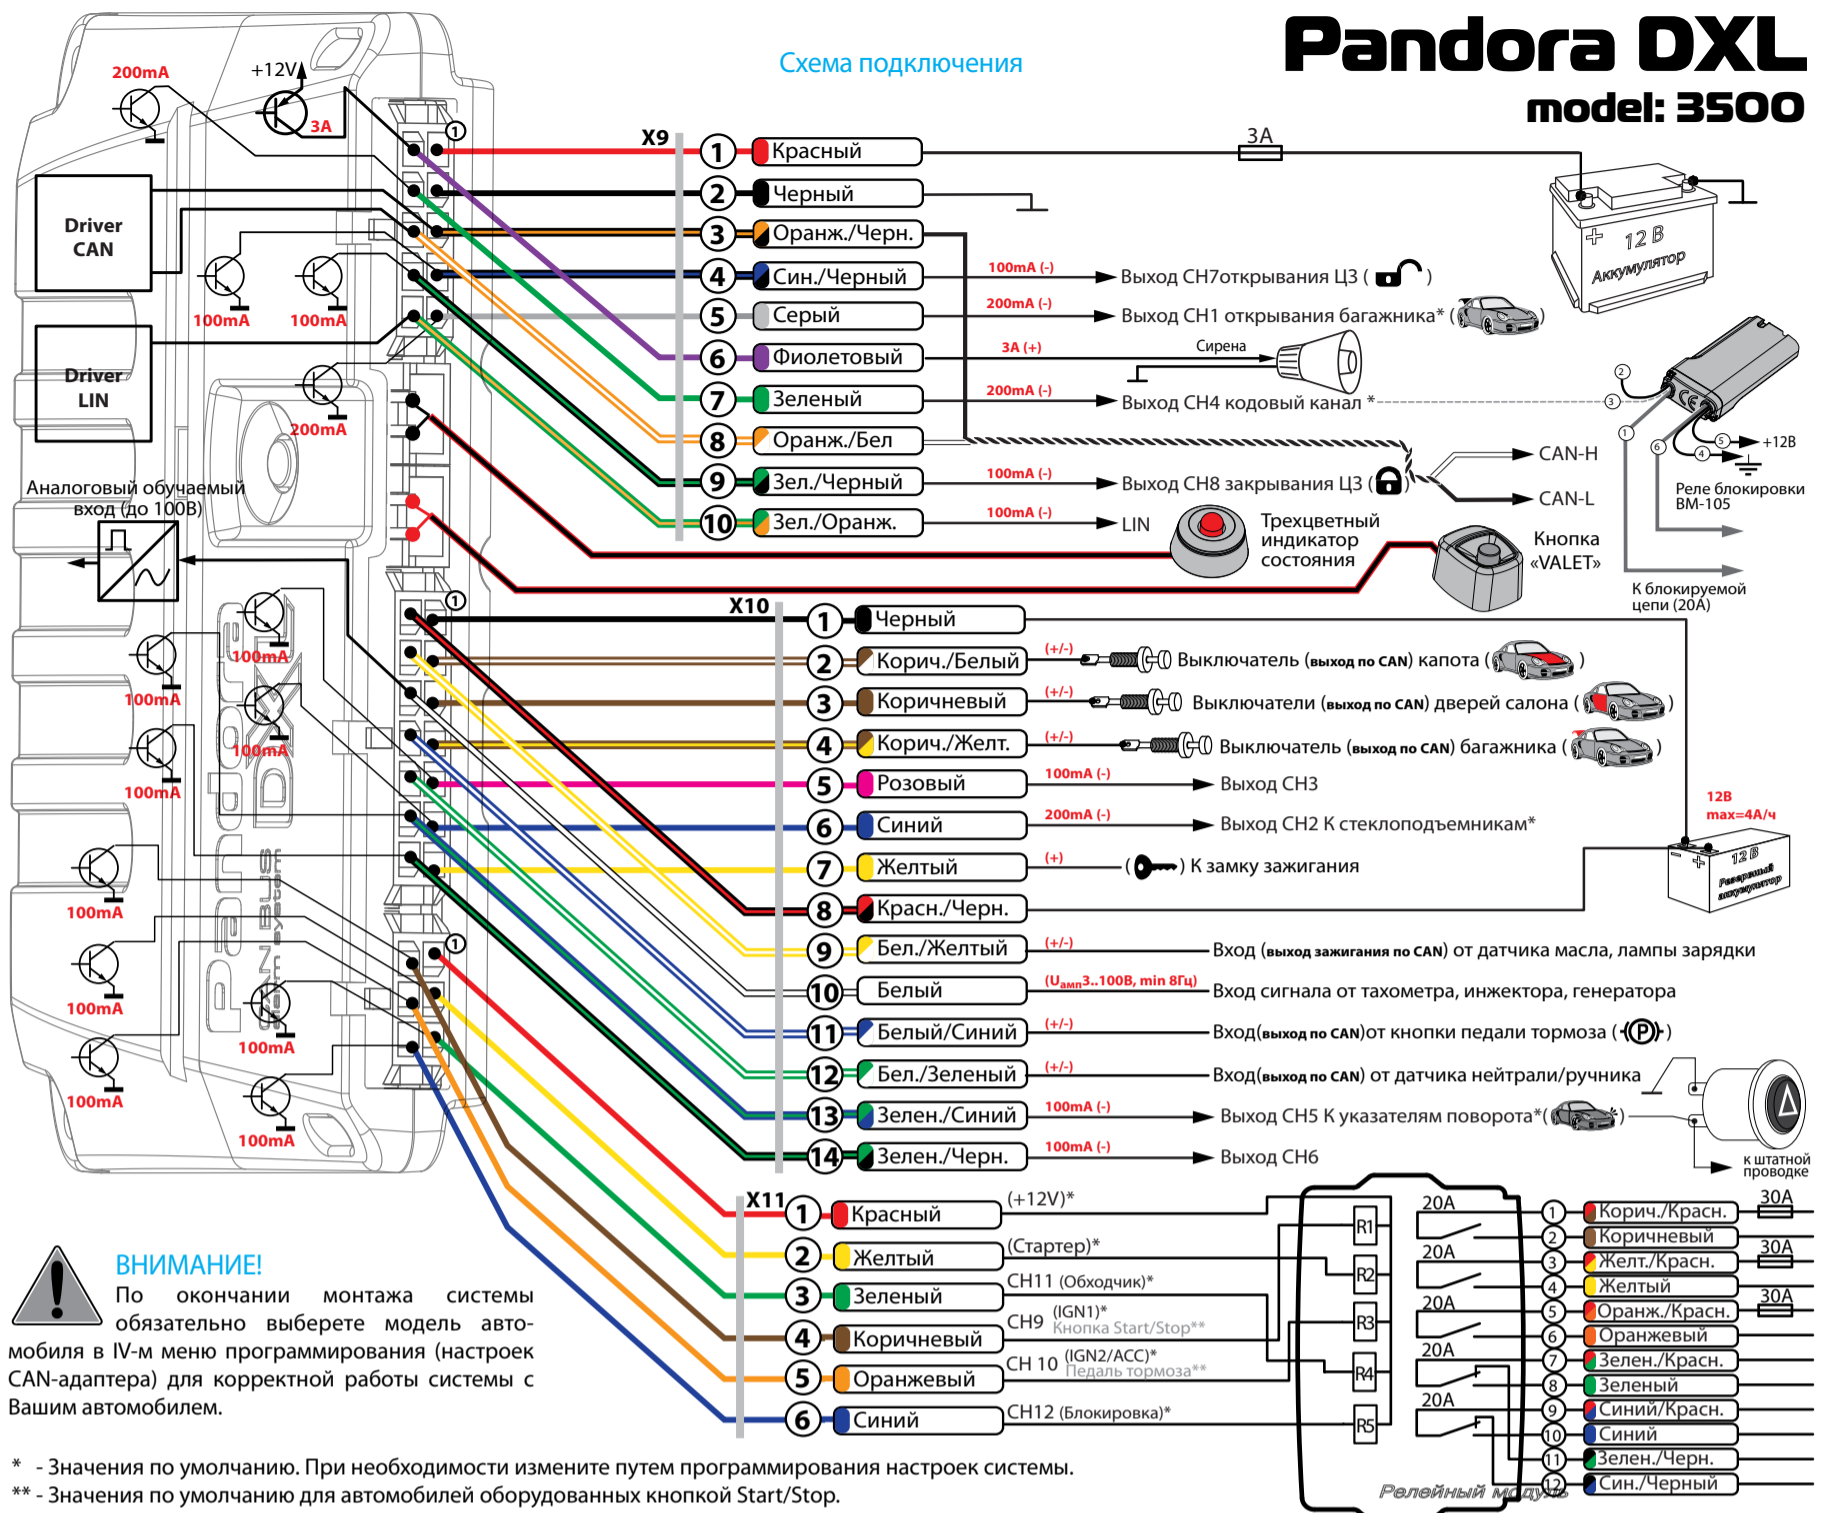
Pandora DXL
model: 3500

Схема подключения

200mA
+12V
3A
Driver CAN
100mA
100mA
Driver LIN
200mA
Аналоговый обучаемый вход (до 100В)
100mA
100mA
100mA
100mA
100mA
100mA
100mA
100mA
100mA

X9
1 Красный
2 Черный
3 Оранж./Черн.
4 Син./Черный
5 Серый
6 Фиолетовый
7 Зеленый
8 Оранж./Бел
9 Зел./Черный
10 Зел./Оранж.

3A
12 В Аккумулятор
100mA (-) Выход CH7открывания ЦЗ ( )
200mA (-) Выход CH1 открывания багажника* ( )
3A (+) Сирена
200mA (-) Выход CH4 кодовый канал *
CAN-H
CAN-L
100mA (-) Выход CH8 закрывания ЦЗ ( )
100mA (-) LIN
Трехцветный индикатор состояния
Кнопка «VALET»
+12В
Реле блокировки BM-105
К блокируемой цепи (20А)

X10
1 Черный
2 Корич./Белый (+/-) Выключатель (выход по CAN) капота ( )
3 Коричневый (+/-) Выключатели (выход по CAN) дверей салона ( )
4 Корич./Желт. (+/-) Выключатель (выход по CAN) багажника ( )
5 Розовый 100mA (-) Выход CH3
6 Синий 200mA (-) Выход CH2 К стеклоподъемникам*
7 Желтый (+) ( ) К замку зажигания
8 Красн./Черн.
9 Бел./Желтый (+/-) Вход (выход зажигания по CAN) от датчика масла, лампы зарядки
10 Белый ($U_{амп}$3..100В, min 8Гц) Вход сигнала от тахометра, инжектора, генератора
11 Белый/Синий (+/-) Вход(выход по CAN)от кнопки педали тормоза ( )
12 Бел./Зеленый (+/-) Вход(выход по CAN) от датчика нейтрали/ручника
13 Зелен./Синий 100mA (-) Выход CH5 К указателям поворота*( )
14 Зелен./Черн. 100mA (-) Выход CH6
12В max=4А/ч
12 В Резервный аккумулятор
к штатной проводке

X11
1 Красный (+12V)*
2 Желтый (Стартер)*
3 Зеленый CH11 (Обходчик)*
4 Коричневый CH9 (IGN1)* Кнопка Start/Stop**
5 Оранжевый CH 10 (IGN2/ACC)* Педаль тормоза**
6 Синий CH12 (Блокировка)*

R1 R2 R3 R4 R5
20A 20A 20A 20A 20A
1 Корич./Красн. 30A
2 Коричневый
3 Желт./Красн. 30A
4 Желтый
5 Оранж./Красн. 30A
6 Оранжевый
7 Зелен./Красн.
8 Зеленый
9 Синий/Красн.
10 Синий
11 Зелен./Черн.
12 Син./Черный
Релейный модуль

ВНИМАНИЕ!
По окончании монтажа системы обязательно выберете модель автомобиля в IV-м меню программирования (настроек CAN-адаптера) для корректной работы системы с Вашим автомобилем.

* - Значения по умолчанию. При необходимости измените путем программирования настроек системы.
** - Значения по умолчанию для автомобилей оборудованных кнопкой Start/Stop.